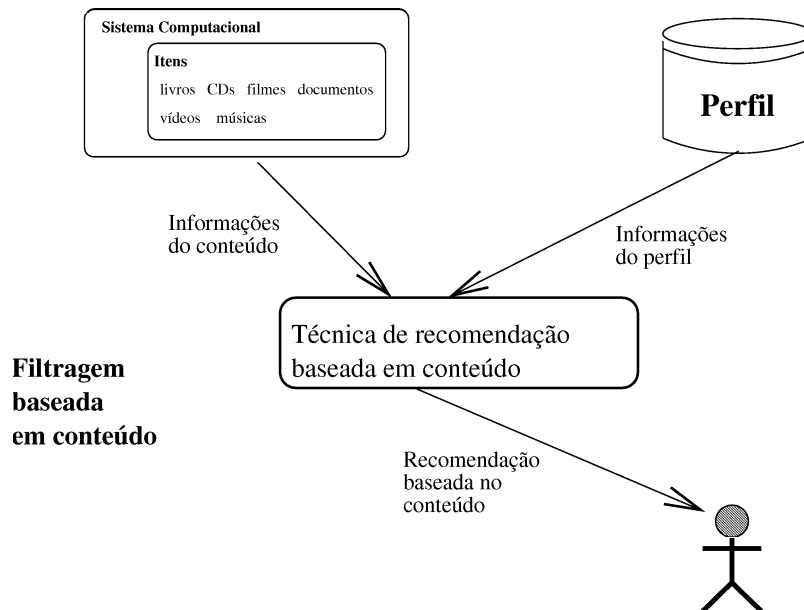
Sistema Computacional

Itens

livros CDs filmes documentos vídeos músicas

Perfil

Informações do conteúdo

Informações do perfil

Técnica de recomendação baseada em conteúdo

Filtragem baseada em conteúdo

Recomendação baseada no conteúdo